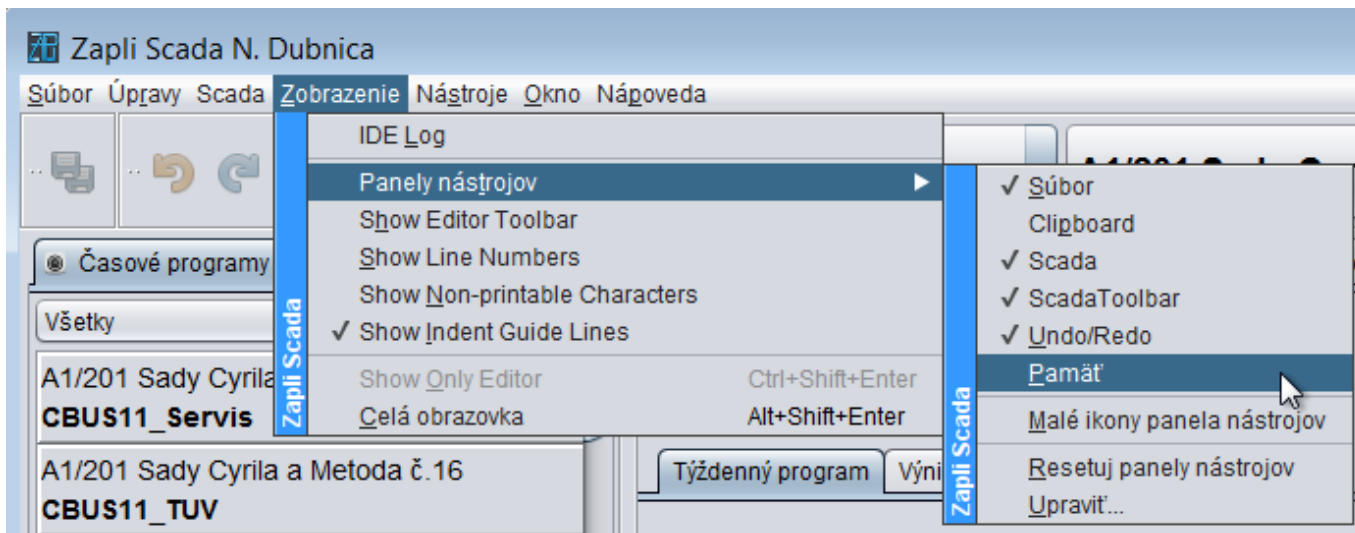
Zapli Scada N. Dubnica

Súbor Úpravy Scada Zobrazenie Nástroje Okno Nápoveda

Zapli Scada

IDE Log
Panely nástrojov ▶
Show Editor Toolbar
Show Line Numbers
Show Non-printable Characters
✓ Show Indent Guide Lines
Show Only Editor Ctrl+Shift+Enter
Celá obrazovka Alt+Shift+Enter

Zapli Scada

✓ Súbor
Clipboard
✓ Scada
✓ ScadaToolbar
✓ Undo/Redo
Pamäť
Malé ikony panela nástrojov
Resetuj panely nástrojov
Upraviť...

Časové programy

Všetky

A1/201 Sady Cyrila
CBUS11_Servis

A1/201 Sady Cyrila a Metoda č.16
CBUS11_TUV

Týždenný program Výni

A1/201 Sady C